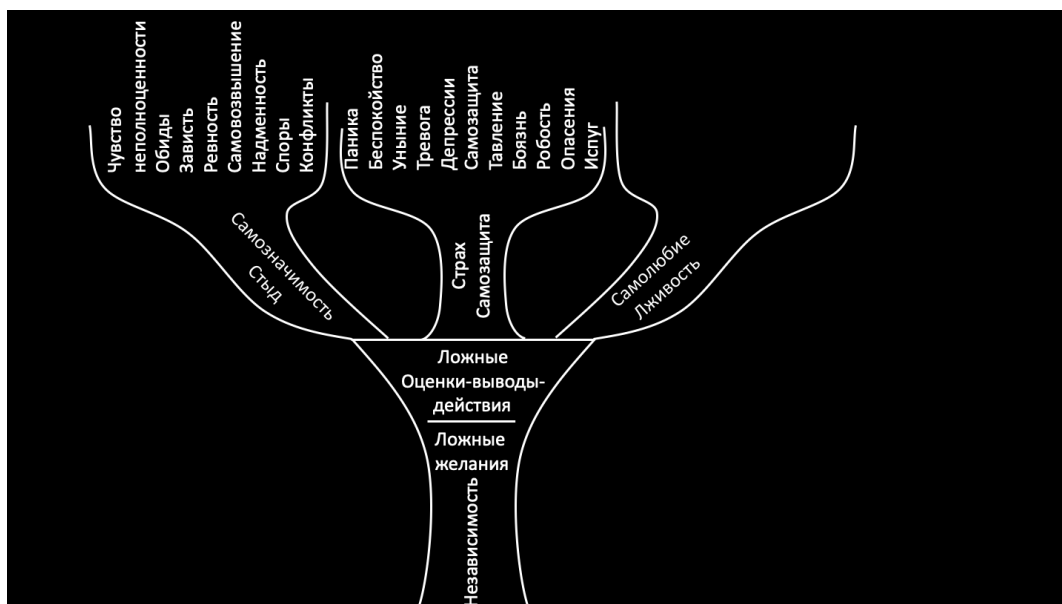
Чувство неполноценности
Обиды
Зависть
Ревность
Самовозвышение
Надменность
Споры
Конфликты

Паника
Беспокойство
Уныние
Тревога
Депрессии
Самозащита
Тавление
Боязнь
Робость
Опасения
Испуг

Самозначимость
Стыд

Страх
Самозащита

Самолюбие
Лживость

Ложные
Оценки-выводы-действия

Ложные желания

Независимость